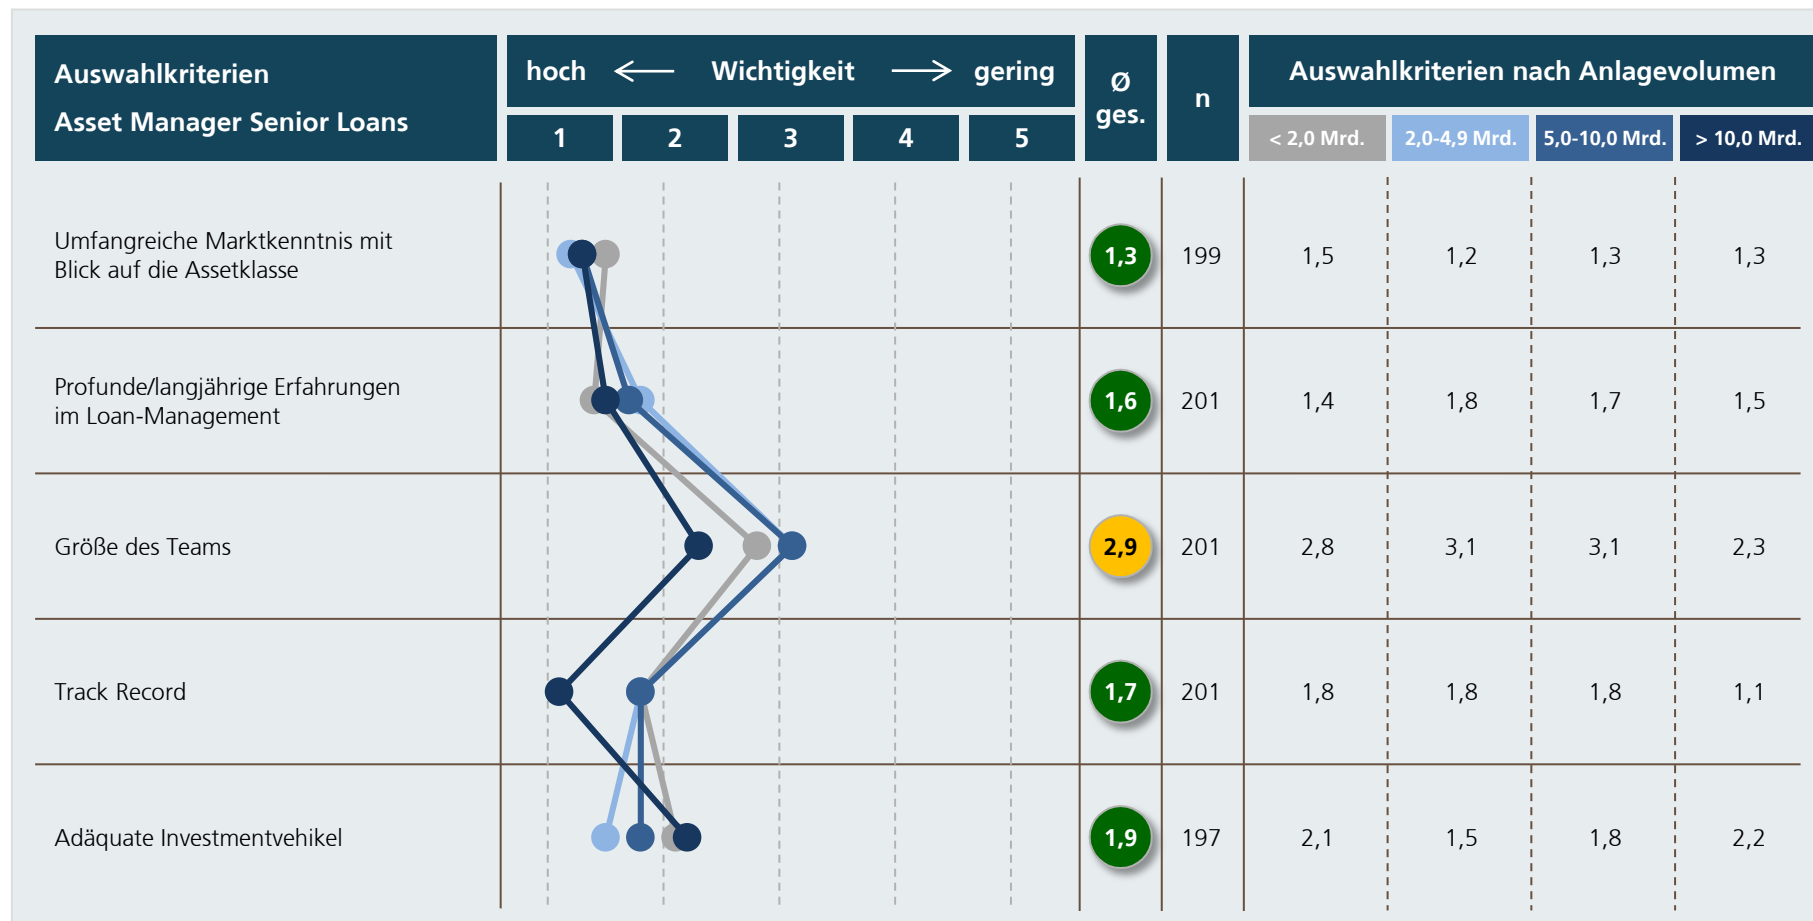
| Auswahlkriterien Asset Manager Senior Loans | hoch ← Wichtigkeit → gering 1 2 3 4 5 | Ø ges. | n | < 2,0 Mrd. | 2,0-4,9 Mrd. | 5,0-10,0 Mrd. | > 10,0 Mrd. |
|---|---|---|---|---|---|---|---|
| Umfangreiche Marktkenntnis mit Blick auf die Assetklasse | | 1,3 | 199 | 1,5 | 1,2 | 1,3 | 1,3 |
| Profunde/langjährige Erfahrungen im Loan-Management | | 1,6 | 201 | 1,4 | 1,8 | 1,7 | 1,5 |
| Größe des Teams | | 2,9 | 201 | 2,8 | 3,1 | 3,1 | 2,3 |
| Track Record | | 1,7 | 201 | 1,8 | 1,8 | 1,8 | 1,1 |
| Adäquate Investmentvehikel | | 1,9 | 197 | 2,1 | 1,5 | 1,8 | 2,2 |

Auswahlkriterien nach Anlagevolumen